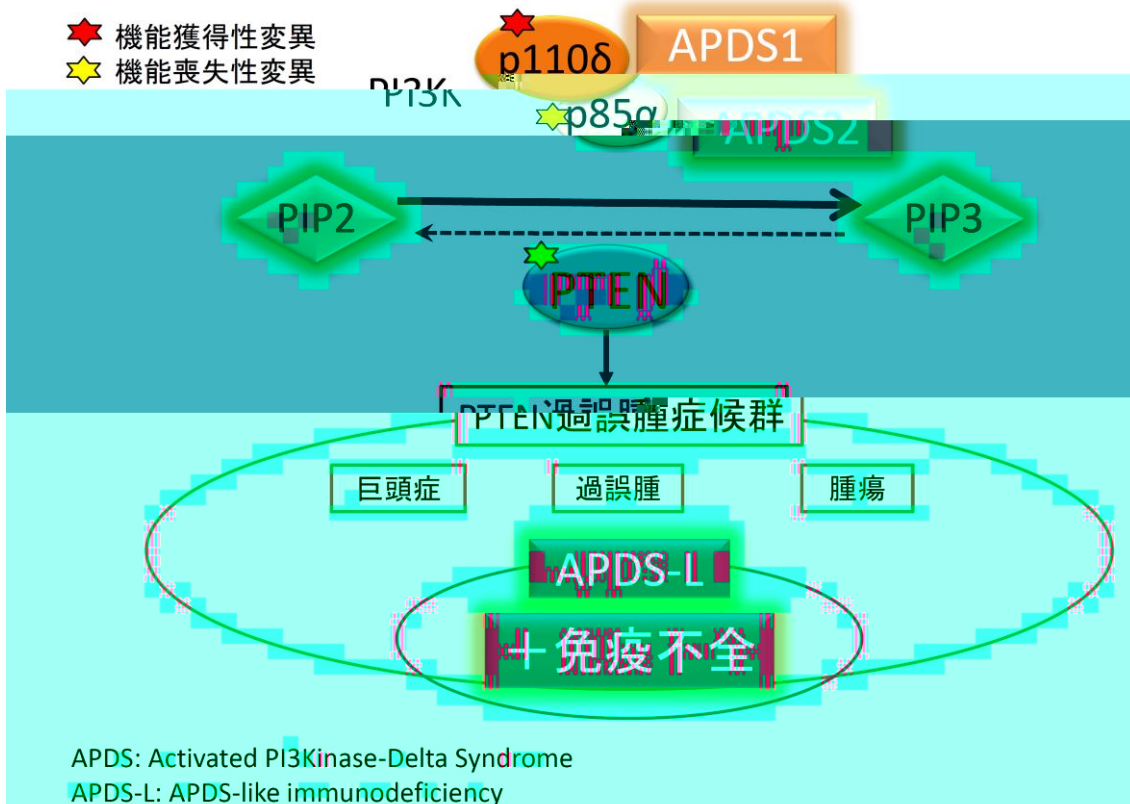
機能獲得性変異
機能喪失性変異

PI3K
p110δ
APDS1
p85α
APDS2

PIP2
PIP3
PTEN

PTEN過誤腫症候群
巨頭症
過誤腫
腫瘍
APDS-L
＋免疫不全

APDS: Activated PI3Kinase-Delta Syndrome
APDS-L: APDS-like immunodeficiency